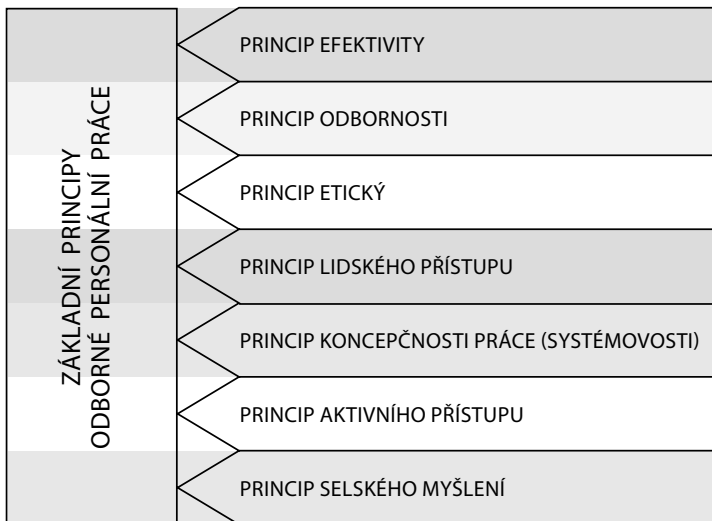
ZÁKLADNÍ PRINCIPY ODBORNÉ PERSONÁLNÍ PRÁCE

PRINCIP EFEKTIVITY

PRINCIP ODBORNOSTI

PRINCIP ETICKÝ

PRINCIP LIDSKÉHO PŘÍSTUPU

PRINCIP KONCEPČNOSTI PRÁCE (SYSTÉMOVOSTI)

PRINCIP AKTIVNÍHO PŘÍSTUPU

PRINCIP SELSKÉHO MYŠLENÍ